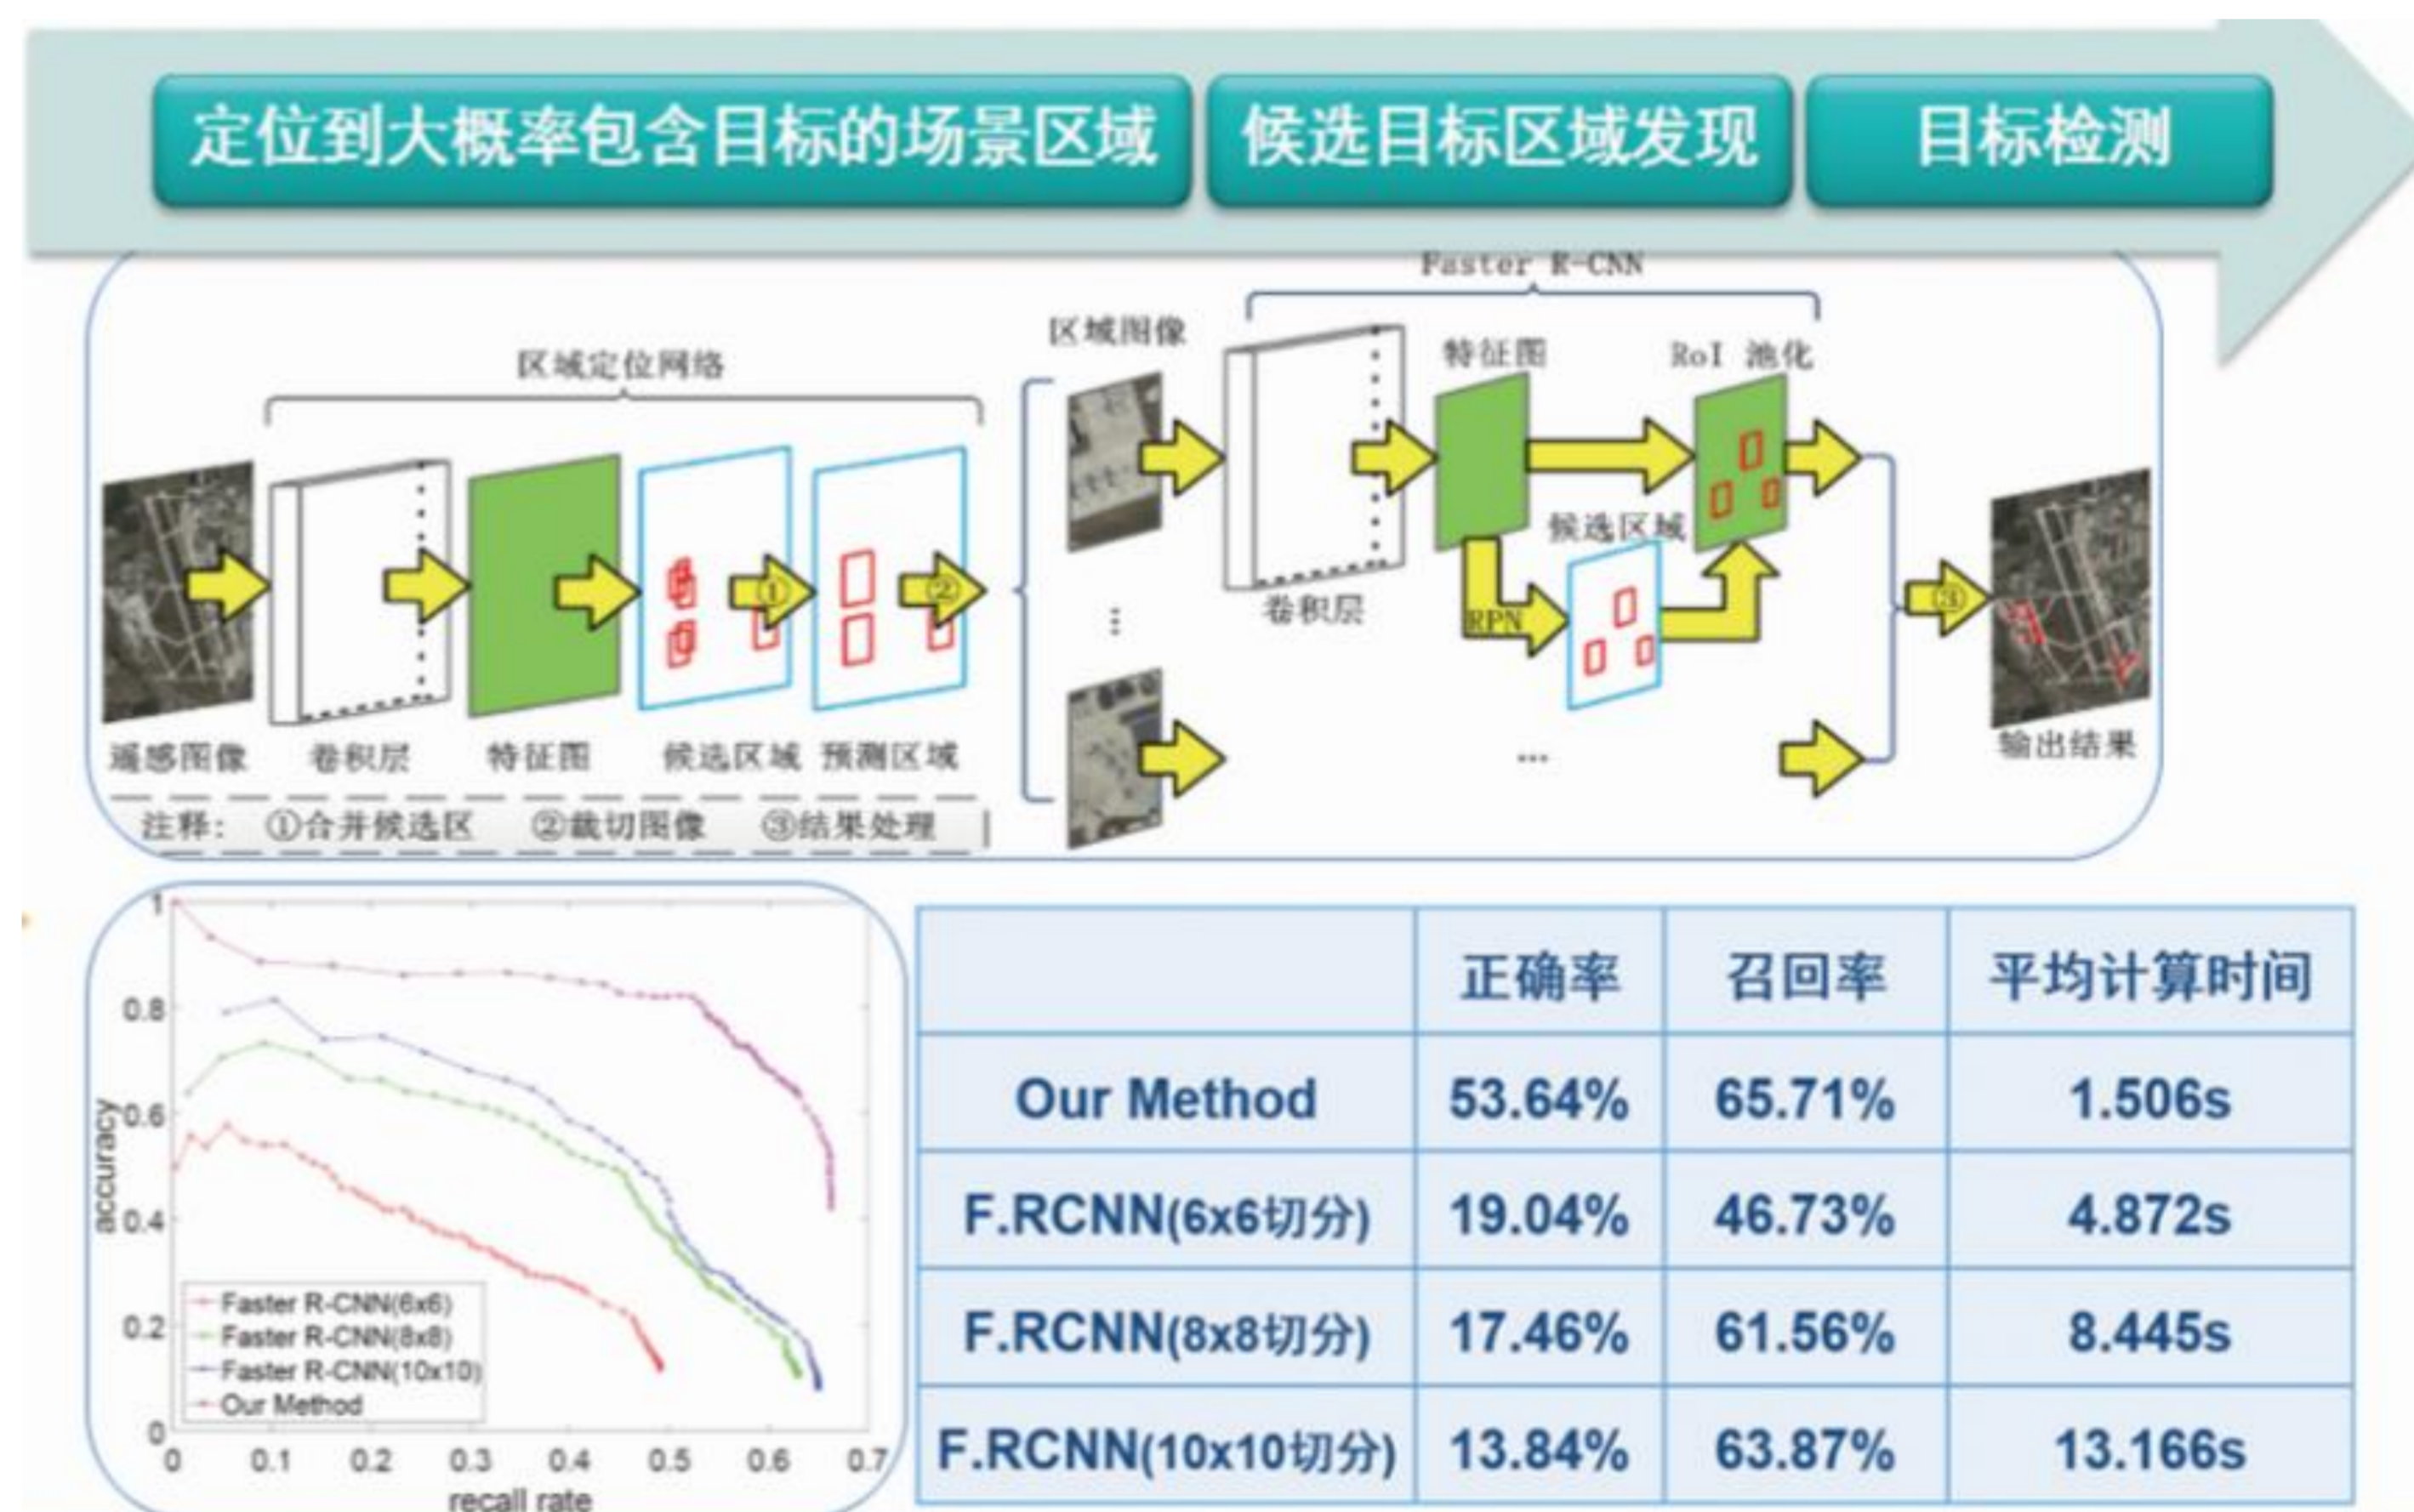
定位到大概率包含目标的场景区域

候选目标区域发现

目标检测

区域定位网络

遥感图像

卷积层

特征图

①

候选区域

②

预测区域

注释：①合并候选区 ②裁切图像 ③结果处理

区域图像

⋮

Faster R-CNN

卷积层

特征图

RPN

候选区域

RoI 池化

...

③

输出结果

1

0.8

0.6

0.4

0.2

0

accuracy

0 0.1 0.2 0.3 0.4 0.5 0.6 0.7

recall rate

Faster R-CNN(6x6)
Faster R-CNN(8x8)
Faster R-CNN(10x10)
Our Method

| | 正确率 | 召回率 | 平均计算时间 |
|---|---|---|---|
| Our Method | 53.64% | 65.71% | 1.506s |
| F.RCNN(6x6切分) | 19.04% | 46.73% | 4.872s |
| F.RCNN(8x8切分) | 17.46% | 61.56% | 8.445s |
| F.RCNN(10x10切分) | 13.84% | 63.87% | 13.166s |